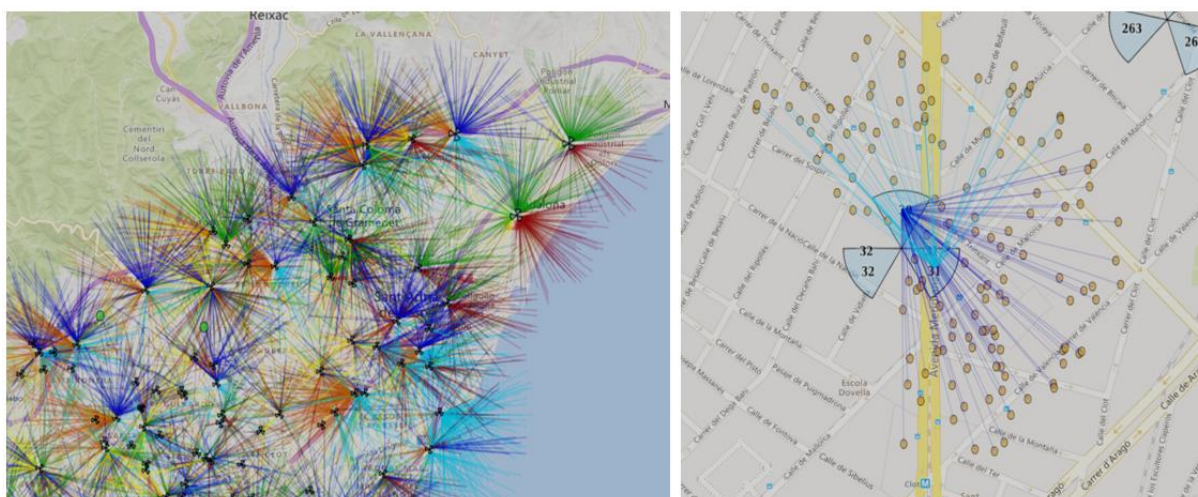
Reixac
LA VALLENÇANA
CANYET
VALLBONA
Cementiri del Nord Collserola
Santa Coloma de Gramenet
Badalona

263
26
Carrer de Bolivar
Carrer de Mallorca
Carrer de València
32
32
31
Calle de la Montaña
Escola Dovella
Carrer del Clot
Carrer d'Aragó
Calle de Aragó
Calle de Mallorca
Calle de Sibelius
Avinguda Meridiana
Clot